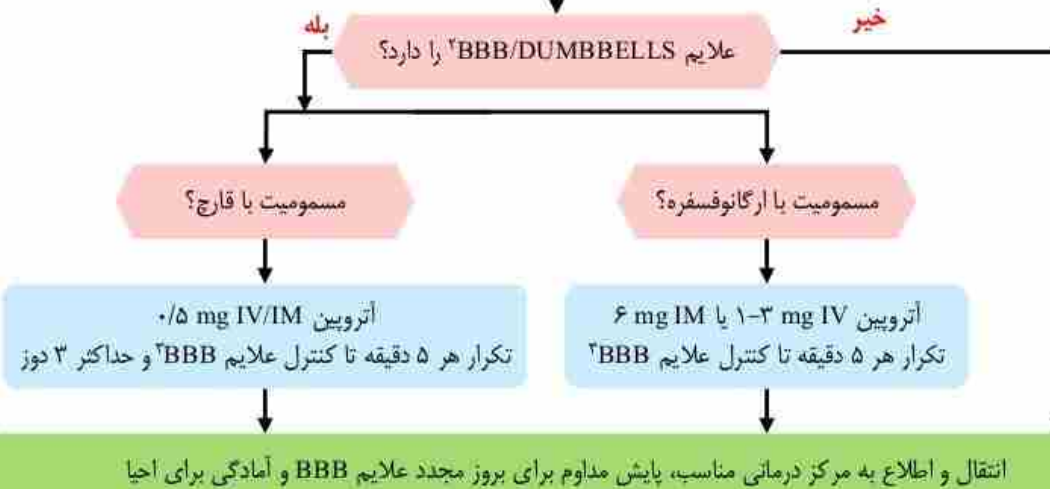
بله

خیر

علایم BBB/DUMBBELLS$^۲$ را دارد؟

مسمومیت با قارچ؟

مسمومیت با ارگانوفسفره؟

آتروپین ۰/۵ mg IV/IM
تکرار هر ۵ دقیقه تا کنترل علایم BBB$^۲$ و حداکثر ۳ دوز

آتروپین ۳-۱ mg IV یا ۶ mg IM
تکرار هر ۵ دقیقه تا کنترل علایم BBB$^۲$

انتقال و اطلاع به مرکز درمانی مناسب، پایش مداوم برای بروز مجدد علایم BBB و آمادگی برای احیا